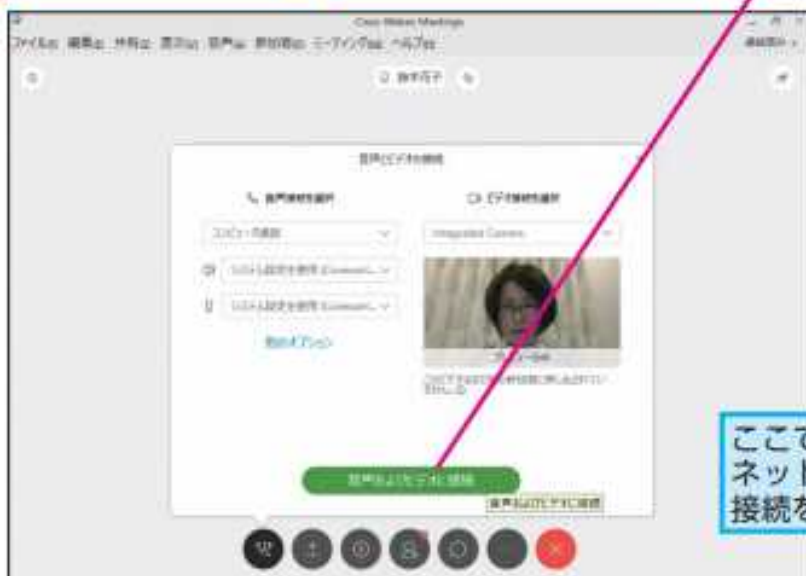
Cisco Webex Meetings
ファイル(F) 編集(E) 共有(S) 表示(V) 音声(A) 参加者(P) ミーティング(M) ヘルプ(H)
接続済み
鈴木花子
音声とビデオの接続
音声接続を選択
ビデオ接続を選択
コンピュータ音声
Integrated Camera
システム設定を使用 (Conexant...
システム設定を使用 (Conexant...
他のオプション
プレビュー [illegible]
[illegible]
音声およびビデオに接続
音声およびビデオに接続
ここで
ネット
接続を